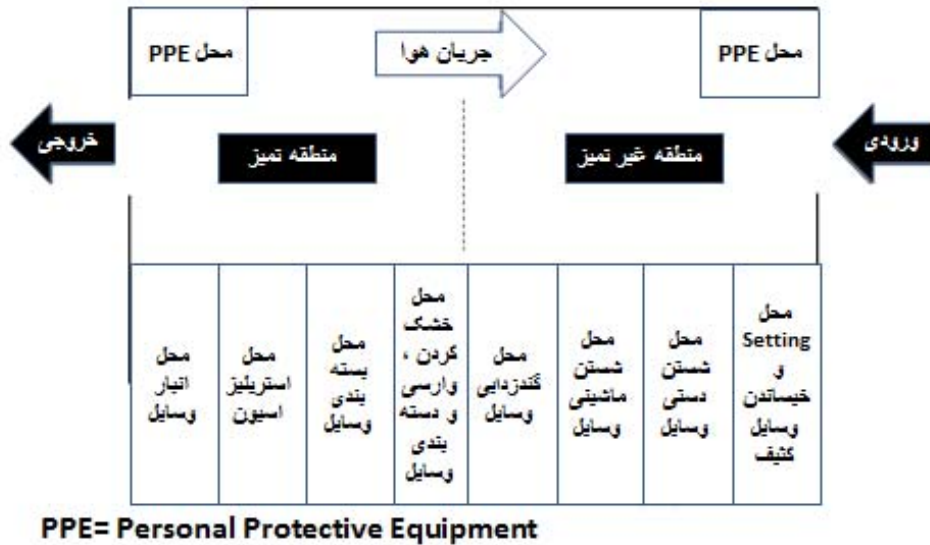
محل PPE

جریان هوا

محل PPE

خروجی

منطقه تمیز

منطقه غیر تمیز

ورودی

| محل انبار وسایل | محل استریلیز اسیون | محل بسته بندی وسایل | محل خشک کردن ، وارسی و دسته بندی وسایل | محل گندزدایی وسایل | محل شستن ماشینی وسایل | محل شستن دستی وسایل | محل Setting و خیساندن وسایل کثیف |
|---|---|---|---|---|---|---|---|

PPE= Personal Protective Equipment